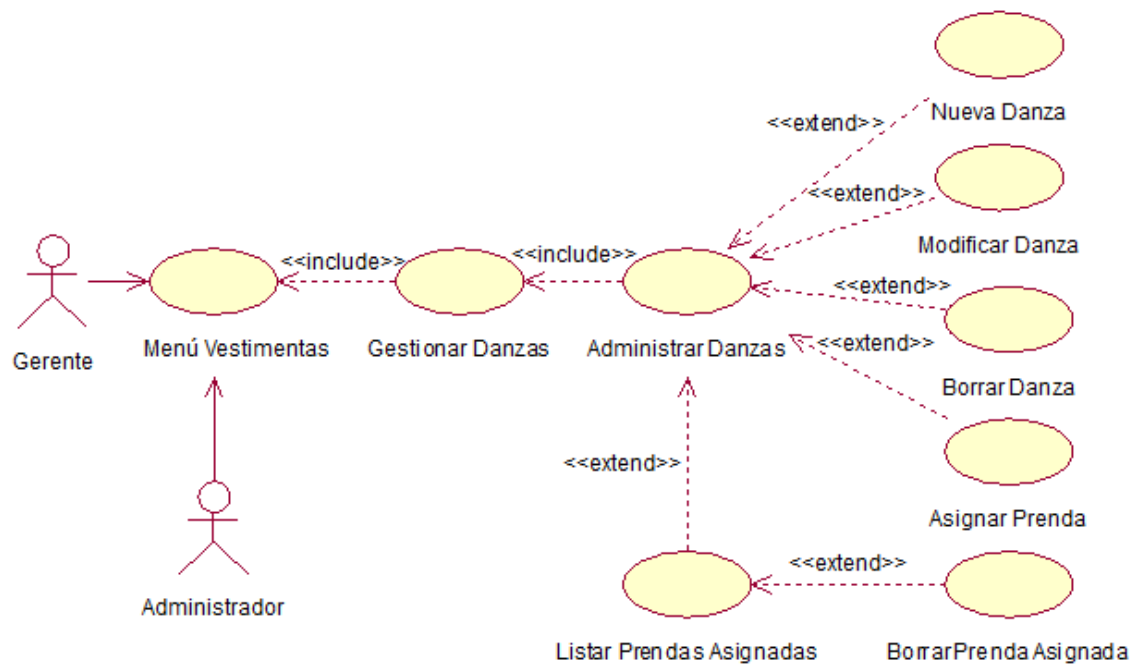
Nueva Danza

<<extend>>

<<extend>>

Modificar Danza

<<include>>

<<include>>

<<extend>>

Gerente

Menú Vestimentas

Gestionar Danzas

Administrar Danzas

<<extend>>

Borrar Danza

<<extend>>

Asignar Prenda

<<extend>>

Administrador

Listar Prendas Asignadas

Borrar Prenda Asignada